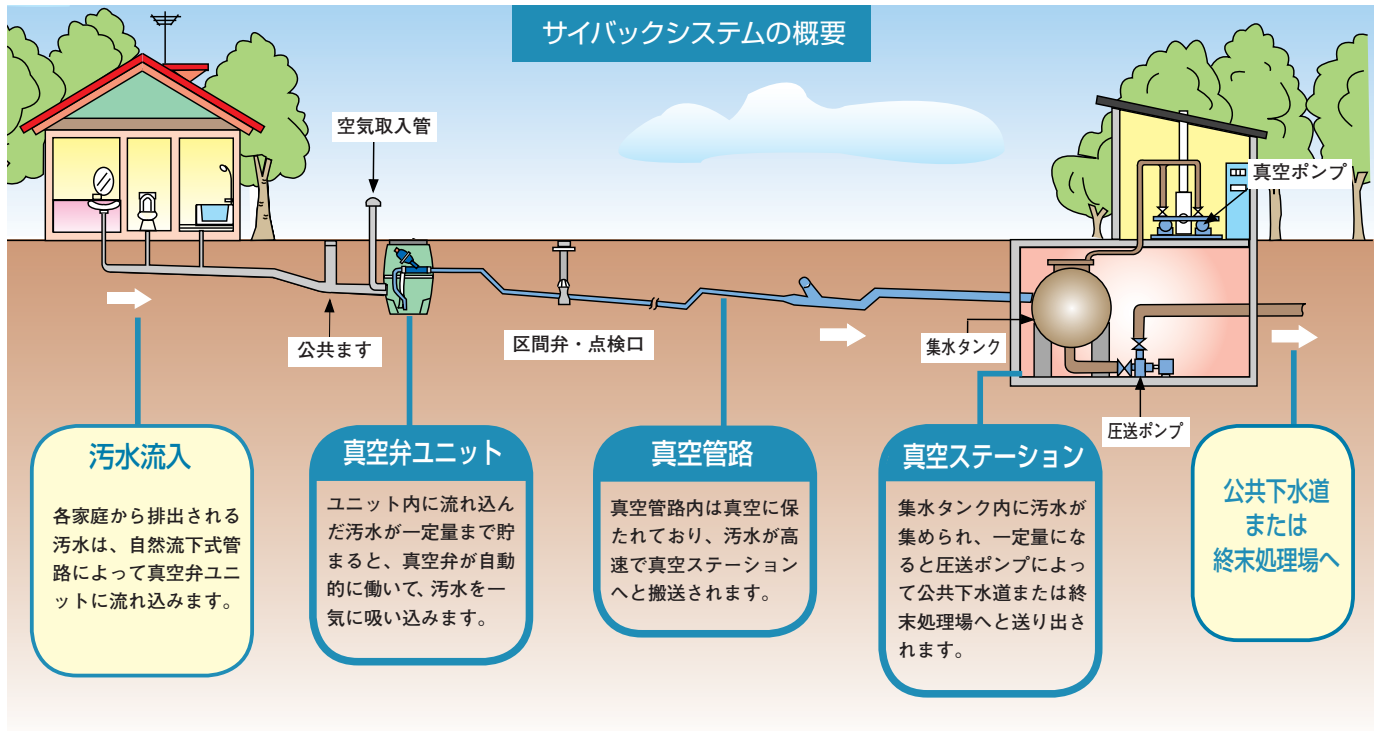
サイバックシステムの概要

空気取入管

真空ポンプ

公共ます

区間弁・点検口

集水タンク

圧送ポンプ

汚水流入

各家庭から排出される汚水は、自然流下式管路によって真空弁ユニットに流れ込みます。

真空弁ユニット

ユニット内に流れ込んだ汚水が一定量まで貯まると、真空弁が自動的に働いて、汚水を一気に吸い込みます。

真空管路

真空管路内は真空に保たれており、汚水が高速で真空ステーションへと搬送されます。

真空ステーション

集水タンク内に汚水が集められ、一定量になると圧送ポンプによって公共下水道または終末処理場へと送り出されます。

公共下水道
または
終末処理場へ